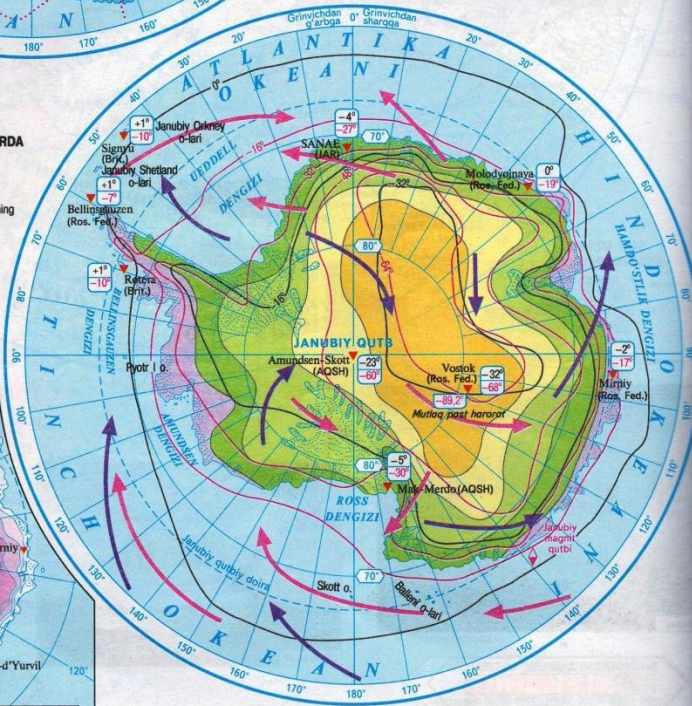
N
180°
170°
160°
Grinvichdan g'arbga
0°
Grinvichdan sharqqa
20°
30°
40°
50°
60°
70°
80°
90°
100°
110°
120°
130°
140°
150°
160°
170°
180°
170°
160°
150°
140°
130°
120°
110°
100°
90°
80°
70°
60°
50°
40°
30°
20°
RDA
ing
ATLANTIKA OKEANI
HIND OKEANI
TINCH OKEANI
+1°
-10°
Janubiy Orkney o-lari
Signyi (Brit.)
Janubiy Shetland o-lari
+1°
-7°
Bellinsgauzen (Ros. Fed.)
UEDDELL DENGIZI
-4°
-27°
SANAE (JAR)
70°
0°
-16°
-32°
-48°
Molodyojnaya (Ros. Fed.)
0°
-19°
HAMDO'STLIK DENGIZI
80°
-64°
+1°
-10°
Rotera (Brit.)
BELLINSGAUZEN DENGIZI
-16°
JANUBIY QUTB
Amundsen-Skott (AQSH)
-23°
-60°
Ryotr I o.
Vostok (Ros. Fed.)
-32°
-68°
-89,2°
Mutlaq past harorat
-2°
-17°
Mirniy (Ros. Fed.)
AMUNDSEN DENGIZI
80°
-5°
-30°
Mak-Merdo (AQSH)
ROSS DENGIZI
Janubiy magnit qutbi
Janubiy qutbiy doira
70°
Skott o.
Balleni o-lari
rniy
d'Yurvil
120°